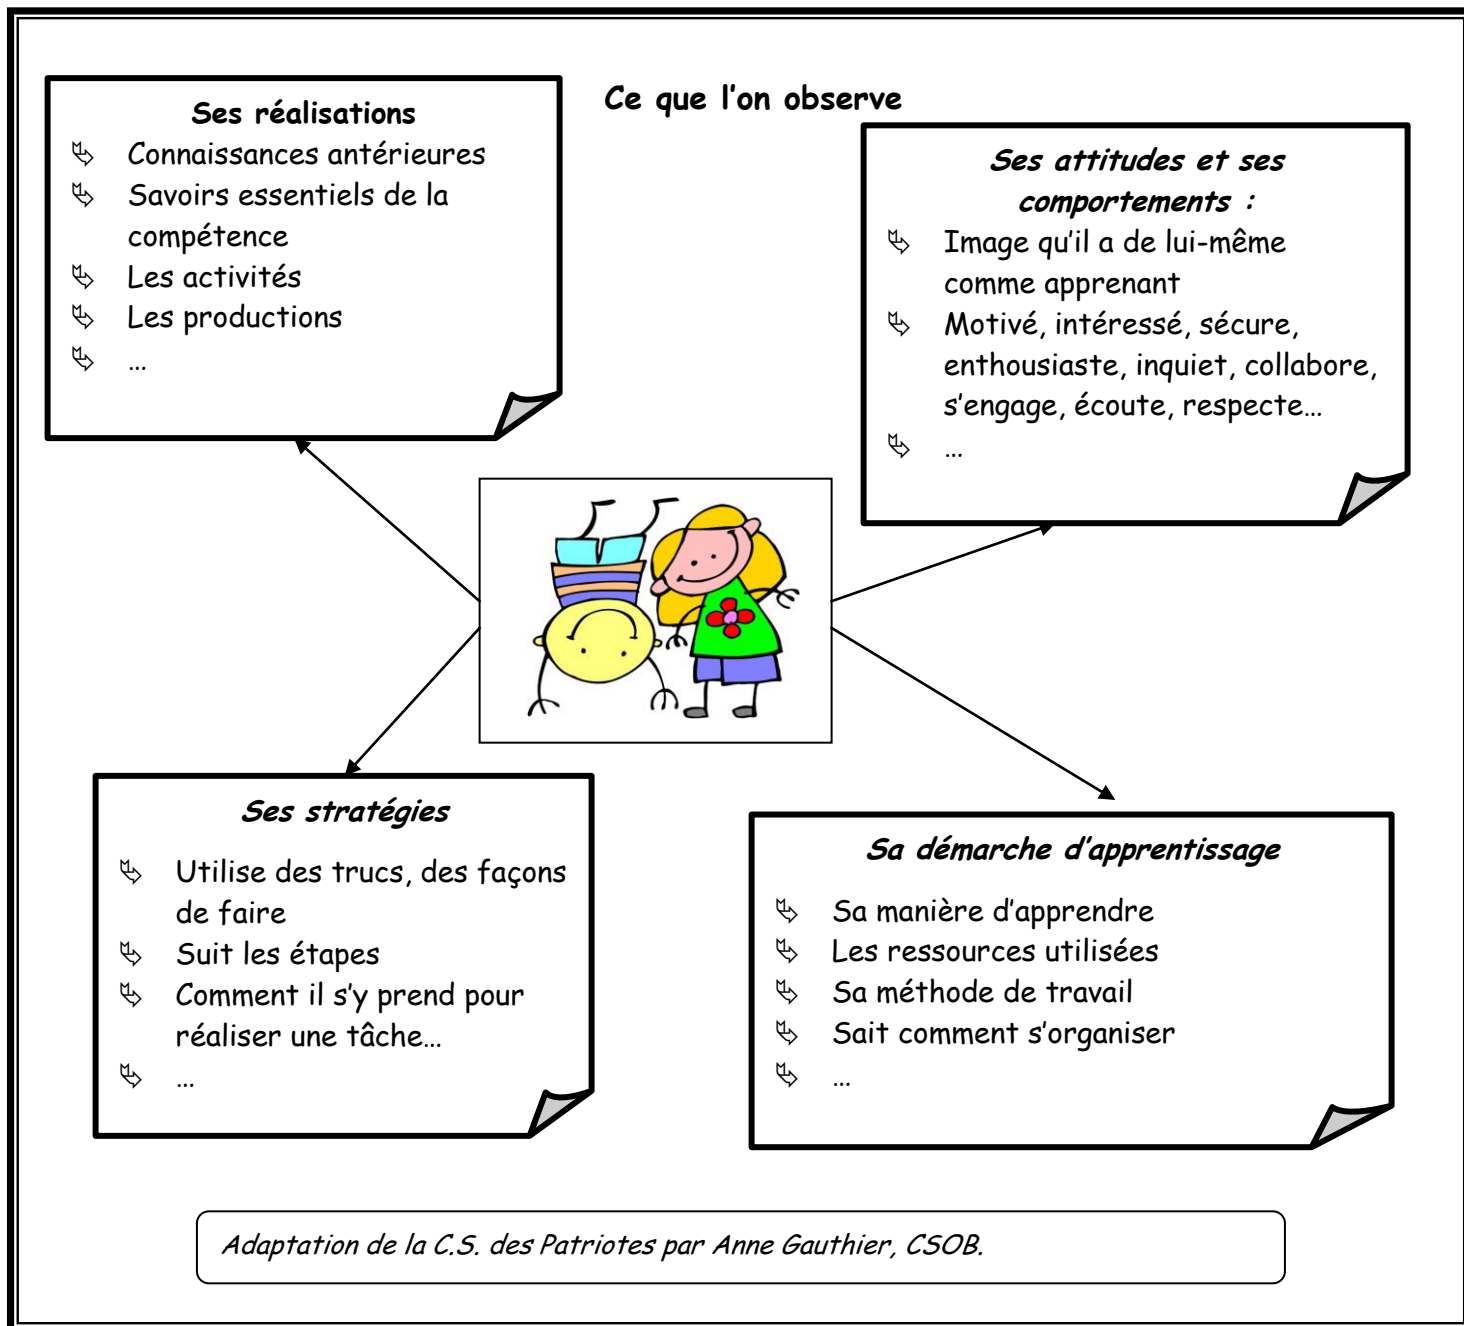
Ses réalisations

- Connaissances antérieures
- Savoirs essentiels de la compétence
- Les activités
- Les productions
- …

Ce que l'on observe

Ses attitudes et ses comportements :

- Image qu'il a de lui-même comme apprenant
- Motivé, intéressé, sécure, enthousiaste, inquiet, collabore, s'engage, écoute, respecte…
- …

Ses stratégies

- Utilise des trucs, des façons de faire
- Suit les étapes
- Comment il s'y prend pour réaliser une tâche…
- …

Sa démarche d'apprentissage

- Sa manière d'apprendre
- Les ressources utilisées
- Sa méthode de travail
- Sait comment s'organiser
- …

Adaptation de la C.S. des Patriotes par Anne Gauthier, CSOB.